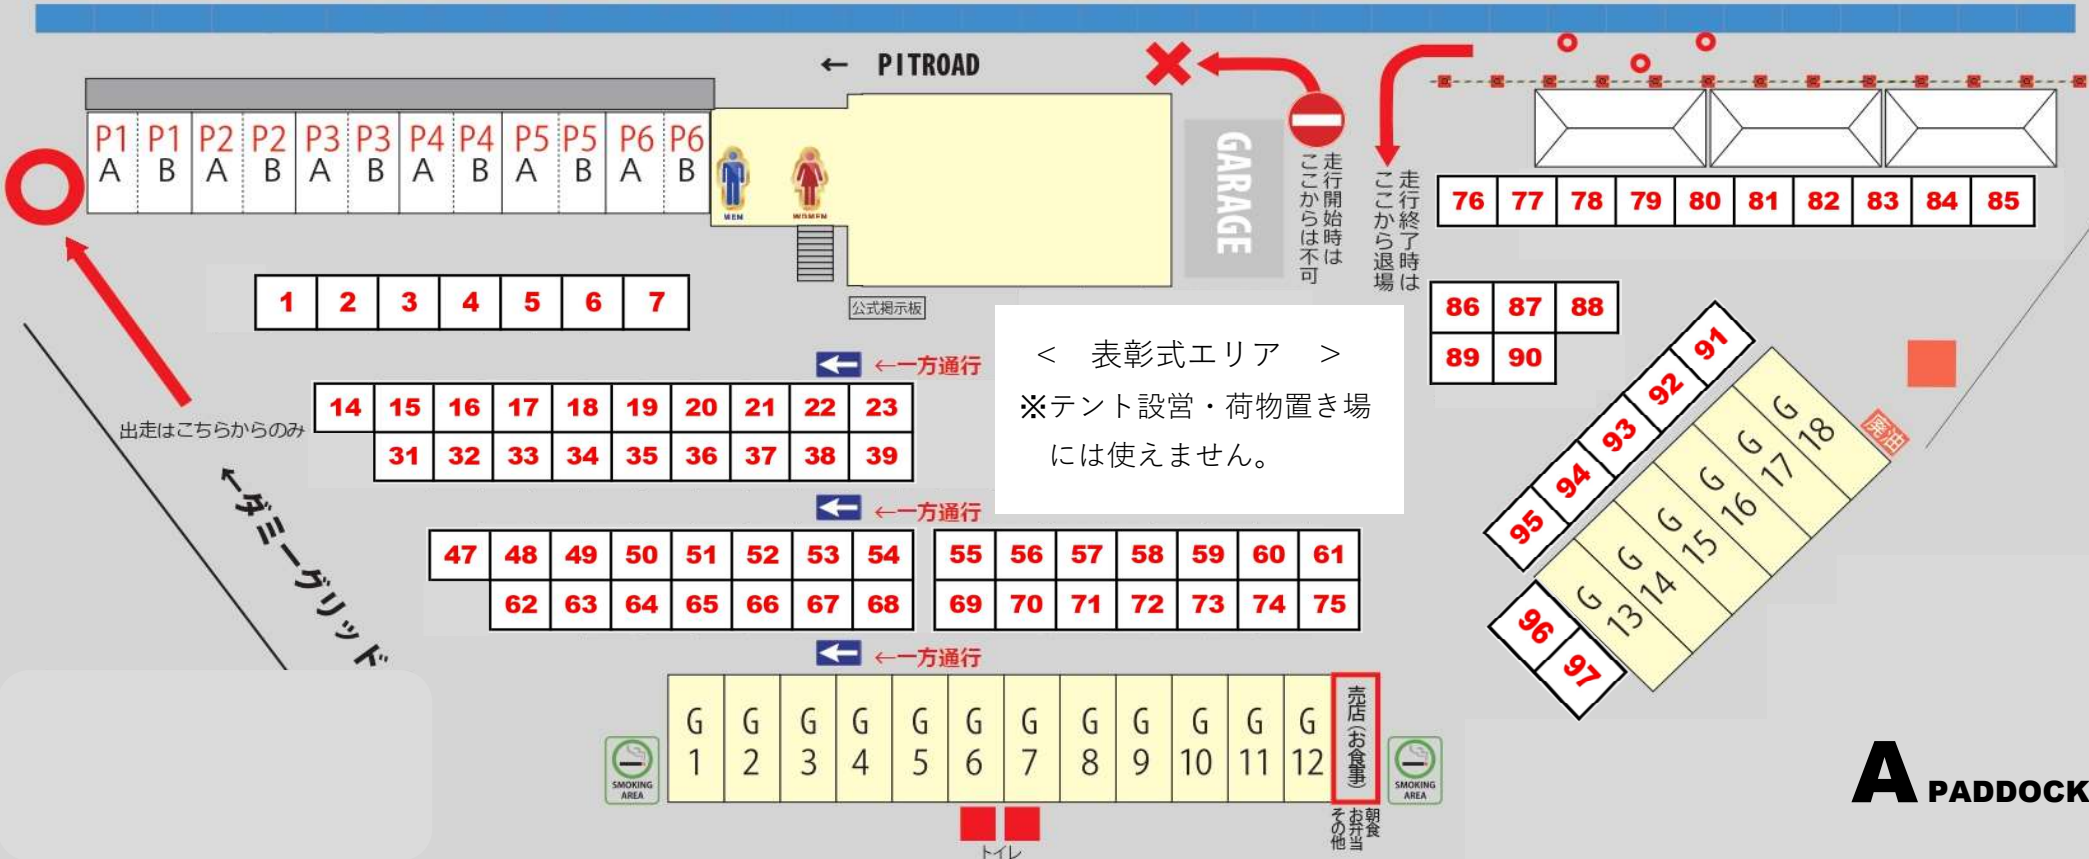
← PITROAD

| P1 A | P1 B | P2 A | P2 B | P3 A | P3 B | P4 A | P4 B | P5 A | P5 B | P6 A | P6 B |
|---|---|---|---|---|---|---|---|---|---|---|---|

MEN WOMEN

GARAGE

走行開始時はここからは不可

走行終了時はここから退場

| 76 | 77 | 78 | 79 | 80 | 81 | 82 | 83 | 84 | 85 |
|---|---|---|---|---|---|---|---|---|---|

| 1 | 2 | 3 | 4 | 5 | 6 | 7 |
|---|---|---|---|---|---|---|

公式掲示板

< 表彰式エリア >
※テント設営・荷物置き場には使えません。

| 86 | 87 | 88 |
|---|---|---|
| 89 | 90 | |

←一方通行

出走はこちらからのみ

| 14 | 15 | 16 | 17 | 18 | 19 | 20 | 21 | 22 | 23 |
|---|---|---|---|---|---|---|---|---|---|
| | 31 | 32 | 33 | 34 | 35 | 36 | 37 | 38 | 39 |

←ダミーグリッド

←一方通行

| 47 | 48 | 49 | 50 | 51 | 52 | 53 | 54 |
|---|---|---|---|---|---|---|---|
| | 62 | 63 | 64 | 65 | 66 | 67 | 68 |

| 55 | 56 | 57 | 58 | 59 | 60 | 61 |
|---|---|---|---|---|---|---|
| 69 | 70 | 71 | 72 | 73 | 74 | 75 |

91 92 93 94 95 96 97

G 18 G 17 G 16 G 15 G 14 G 13

廃油

←一方通行

SMOKING AREA

| G 1 | G 2 | G 3 | G 4 | G 5 | G 6 | G 7 | G 8 | G 9 | G 10 | G 11 | G 12 | 売店(お食事) |
|---|---|---|---|---|---|---|---|---|---|---|---|---|

SMOKING AREA

朝食 お弁当 その他

トイレ

A PADDOCK